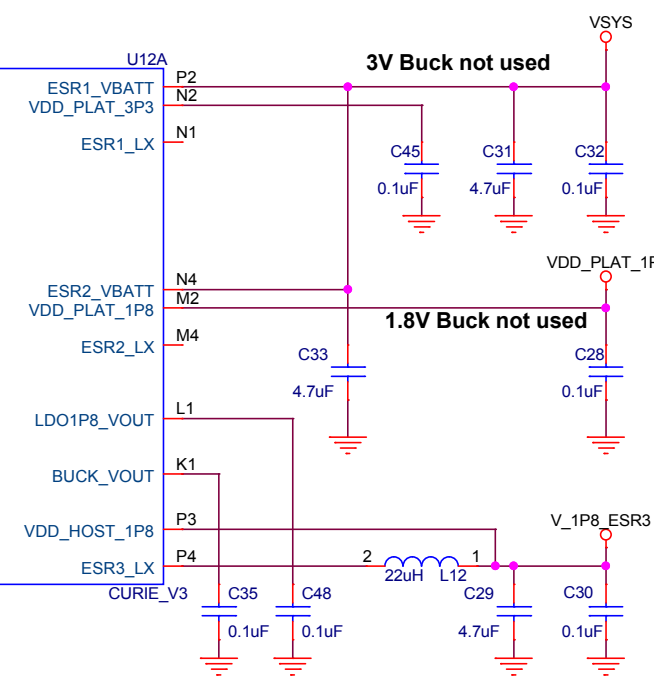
U12A
ESR1_VBATT
VDD_PLAT_3P3
ESR1_LX
ESR2_VBATT
VDD_PLAT_1P8
ESR2_LX
LDO1P8_VOUT
BUCK_VOUT
VDD_HOST_1P8
ESR3_LX
CURIE_V3
P2
N2
N1
N4
M2
M4
L1
K1
P3
P4
3V Buck not used
VSYS
C45
0.1uF
C31
4.7uF
C32
0.1uF
VDD_PLAT_1P
1.8V Buck not used
C33
4.7uF
C28
0.1uF
V_1P8_ESR3
2
1
22uH
L12
C35
0.1uF
C48
0.1uF
C29
4.7uF
C30
0.1uF